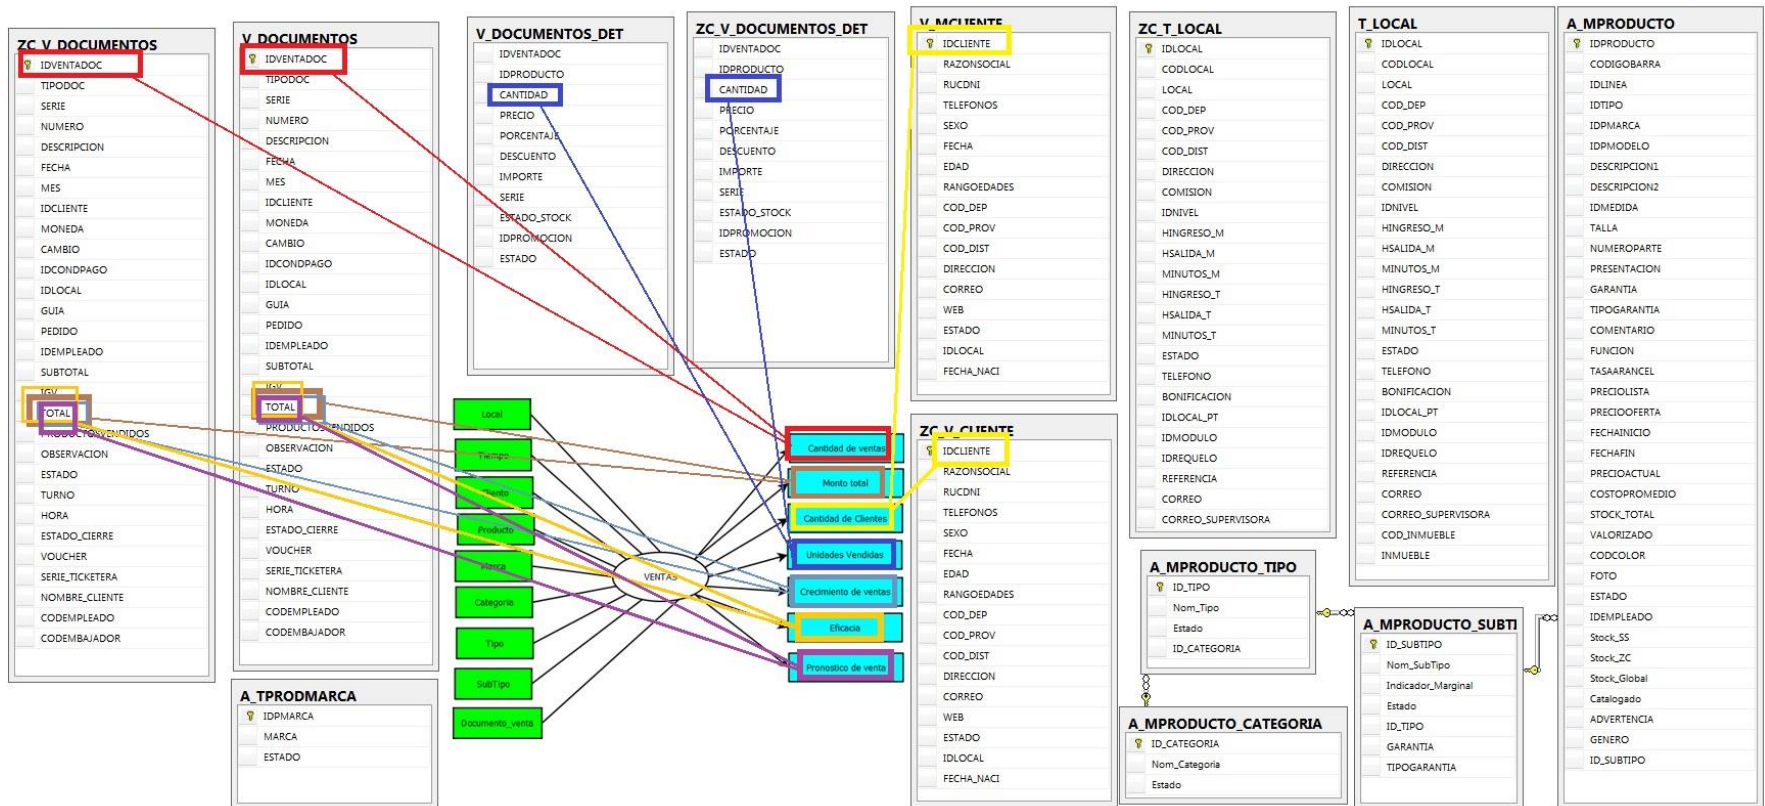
ZC_V_DOCUMENTOS
IDVENTADOC
TIPODOC
SERIE
NUMERO
DESCRIPCION
FECHA
MES
IDCLIENTE
MONEDA
CAMBIO
IDCONDPAGO
IDLOCAL
GUIA
PEDIDO
IDEMPLEADO
SUBTOTAL
IGV
TOTAL
PRODUCTOSVENDIDOS
OBSERVACION
ESTADO
TURNO
HORA
ESTADO_CIERRE
VOUCHER
SERIE_TICKETERA
NOMBRE_CLIENTE
CODEMPLEADO
CODEMBAJADOR

V_DOCUMENTOS
IDVENTADOC
TIPODOC
SERIE
NUMERO
DESCRIPCION
FECHA
MES
IDCLIENTE
MONEDA
CAMBIO
IDCONDPAGO
IDLOCAL
GUIA
PEDIDO
IDEMPLEADO
SUBTOTAL
IGV
TOTAL
PRODUCTOSVENDIDOS
OBSERVACION
ESTADO
TURNO
HORA
ESTADO_CIERRE
VOUCHER
SERIE_TICKETERA
NOMBRE_CLIENTE
CODEMPLEADO
CODEMBAJADOR

A_TPRODMARCA
IDPMARCA
MARCA
ESTADO

V_DOCUMENTOS_DET
IDVENTADOC
IDPRODUCTO
CANTIDAD
PRECIO
PORCENTAJE
DESCUENTO
IMPORTE
SERIE
ESTADO_STOCK
IDPROMOCION
ESTADO

ZC_V_DOCUMENTOS_DET
IDVENTADOC
IDPRODUCTO
CANTIDAD
PRECIO
PORCENTAJE
DESCUENTO
IMPORTE
SERIE
ESTADO_STOCK
IDPROMOCION
ESTADO

Local
Tiempo
Cliente
Producto
Marca
Categoria
Tipo
SubTipo
Documento_venta

VENTAS

Cantidad de ventas
Monto total
Cantidad de Clientes
Unidades Vendidas
Crecimiento de ventas
Eficacia
Pronostico de venta

V_MCLIENTE
IDCLIENTE
RAZONSOCIAL
RUCDNI
TELEFONOS
SEXO
FECHA
EDAD
RANGOEDADES
COD_DEP
COD_PROV
COD_DIST
DIRECCION
CORREO
WEB
ESTADO
IDLOCAL
FECHA_NACI

ZC_V_CLIENTE
IDCLIENTE
RAZONSOCIAL
RUCDNI
TELEFONOS
SEXO
FECHA
EDAD
RANGOEDADES
COD_DEP
COD_PROV
COD_DIST
DIRECCION
CORREO
WEB
ESTADO
IDLOCAL
FECHA_NACI

ZC_T_LOCAL
IDLOCAL
CODLOCAL
LOCAL
COD_DEP
COD_PROV
COD_DIST
DIRECCION
COMISION
IDNIVEL
HINGRESO_M
HSALIDA_M
MINUTOS_M
HINGRESO_T
HSALIDA_T
MINUTOS_T
ESTADO
TELEFONO
BONIFICACION
IDLOCAL_PT
IDMODULO
IDREQUELO
REFERENCIA
CORREO
CORREO_SUPERVISORA

A_MPRODUCTO_TIPO
ID_TIPO
Nom_Tipo
Estado
ID_CATEGORIA

A_MPRODUCTO_CATEGORIA
ID_CATEGORIA
Nom_Categoria
Estado

T_LOCAL
IDLOCAL
CODLOCAL
LOCAL
COD_DEP
COD_PROV
COD_DIST
DIRECCION
COMISION
IDNIVEL
HINGRESO_M
HSALIDA_M
MINUTOS_M
HINGRESO_T
HSALIDA_T
MINUTOS_T
ESTADO
TELEFONO
BONIFICACION
IDLOCAL_PT
IDMODULO
IDREQUELO
REFERENCIA
CORREO
CORREO_SUPERVISORA
COD_INMUEBLE
INMUEBLE

A_MPRODUCTO_SUBTI
ID_SUBTIPO
Nom_SubTipo
Indicador_Marginal
Estado
ID_TIPO
GARANTIA
TIPOGARANTIA

A_MPRODUCTO
IDPRODUCTO
CODIGOBARRA
IDLINEA
IDTIPO
IDPMARCA
IDPMODELO
DESCRIPCION1
DESCRIPCION2
IDMEDIDA
TALLA
NUMEROPARTE
PRESENTACION
GARANTIA
TIPOGARANTIA
COMENTARIO
FUNCION
TASAARANCEL
PRECIOLISTA
PRECIOOFERTA
FECHAINICIO
FECHAFIN
PRECIOACTUAL
COSTOPROMEDIO
STOCK_TOTAL
VALORIZADO
CODCOLOR
FOTO
ESTADO
IDEMPLEADO
Stock_SS
Stock_ZC
Stock_Global
Catalogado
ADVERTENCIA
GENERO
ID_SUBTIPO